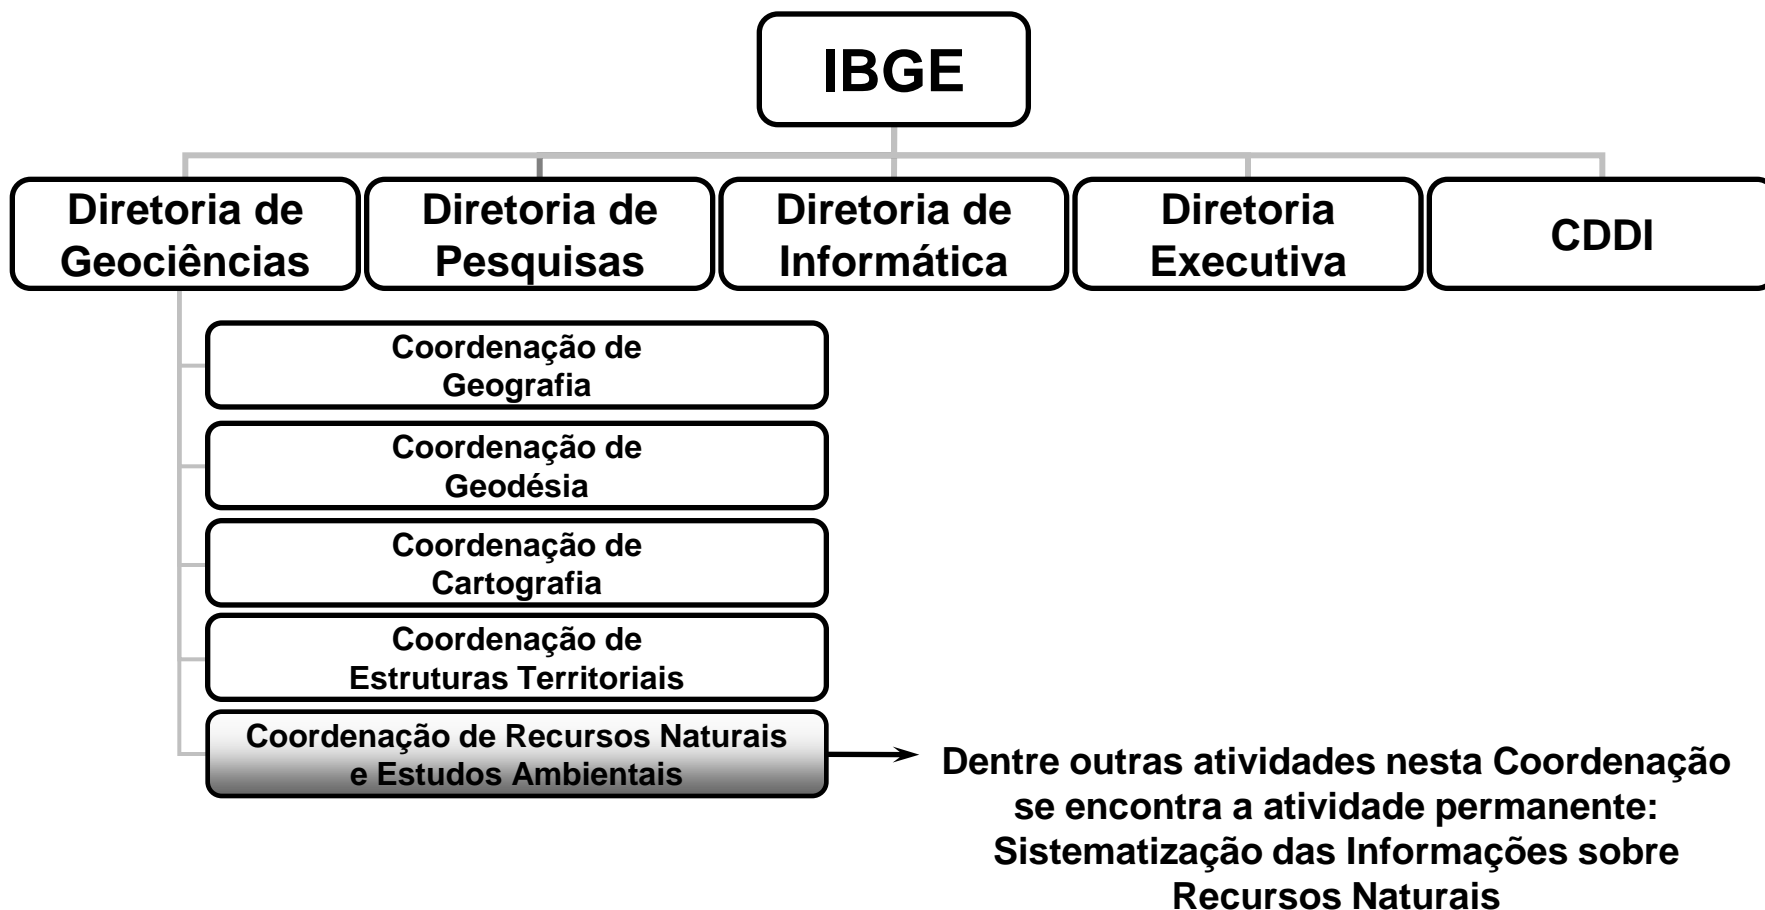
IBGE

Diretoria de Geociências

Diretoria de Pesquisas

Diretoria de Informática

Diretoria Executiva

CDDI

Coordenação de Geografia

Coordenação de Geodésia

Coordenação de Cartografia

Coordenação de Estruturas Territoriais

Coordenação de Recursos Naturais e Estudos Ambientais

Dentre outras atividades nesta Coordenação se encontra a atividade permanente: Sistematização das Informações sobre Recursos Naturais